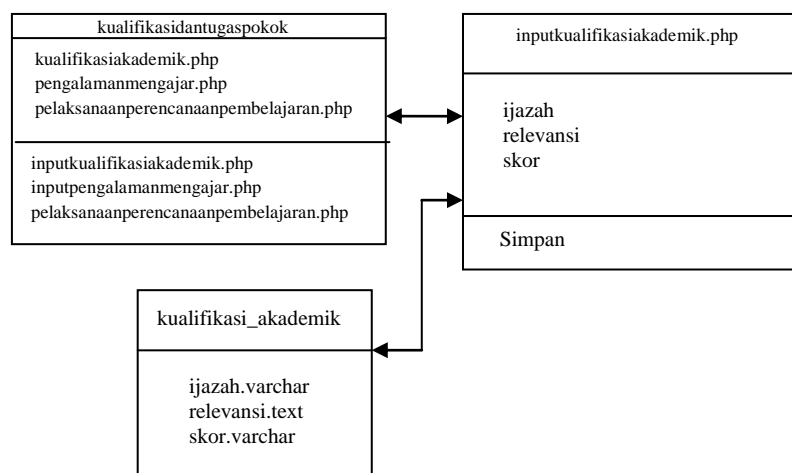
kualifikasidantugaspokok

kualifikasiakademik.php
pengalamanmengajar.php
pelaksanaanperencanaanpembelajaran.php

inputkualifikasiakademik.php
inputpengalamanmengajar.php
pelaksanaanperencanaanpembelajaran.php

inputkualifikasiakademik.php

ijazah
relevansi
skor

Simpan

kualifikasi_akademik

ijazah.varchar
relevansi.text
skor.varchar